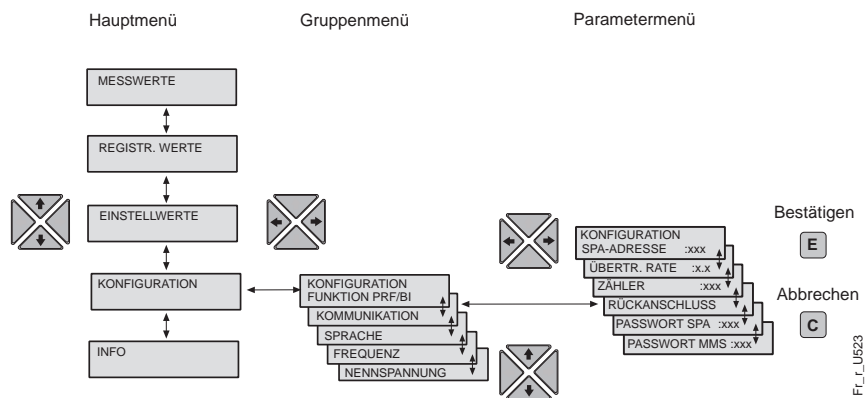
Hauptmenü

Gruppenmenü

Parametermenü

MESSWERTE

REGISTR. WERTE

EINSTELLWERTE

KONFIGURATION

INFO

KONFIGURATION
FUNKTION PRF/BI

KOMMUNIKATION

SPRACHE

FREQUENZ

NENNSPANNUNG

KONFIGURATION
SPA-ADRESSE :xxx

ÜBERTR. RATE :x.x

ZÄHLER :xxx

RÜCKANSCHLUSS

PASSWORT SPA :xxx

PASSWORT MMS :xxx

Bestätigen

E

Abbrechen

C

Fr_r_U523